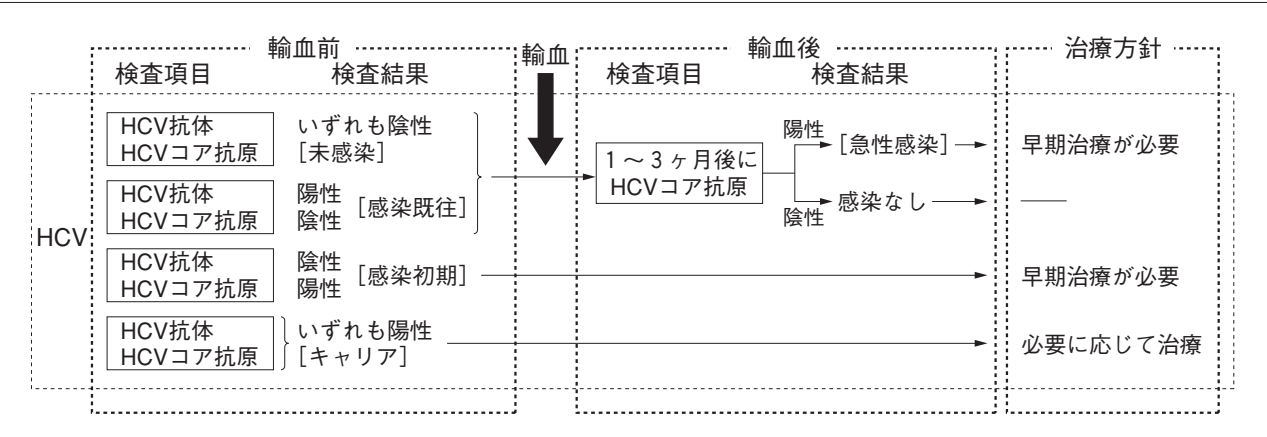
輸血前

検査項目　検査結果

輸血

輸血後

検査項目　検査結果

治療方針

HCV

HCV抗体
HCVコア抗原
いずれも陰性
[未感染]

HCV抗体
HCVコア抗原
陽性
陰性
[感染既往]

1～3ヶ月後に
HCVコア抗原

陽性
[急性感染]
早期治療が必要

陰性
感染なし
——

HCV抗体
HCVコア抗原
陰性
陽性
[感染初期]
早期治療が必要

HCV抗体
HCVコア抗原
いずれも陽性
[キャリア]
必要に応じて治療